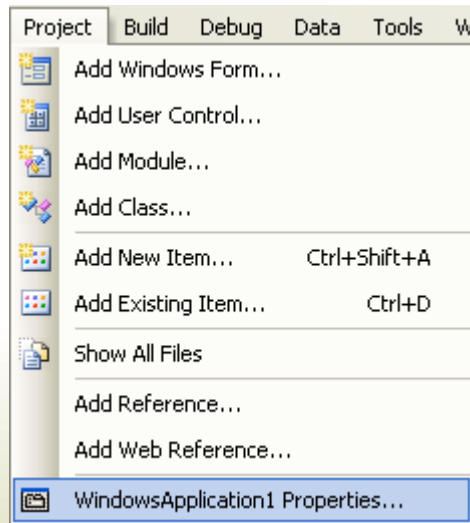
Project Build Debug Data Tools W

Add Windows Form...
Add User Control...
Add Module...
Add Class...
Add New Item... Ctrl+Shift+A
Add Existing Item... Ctrl+D
Show All Files
Add Reference...
Add Web Reference...
WindowsApplication1 Properties...